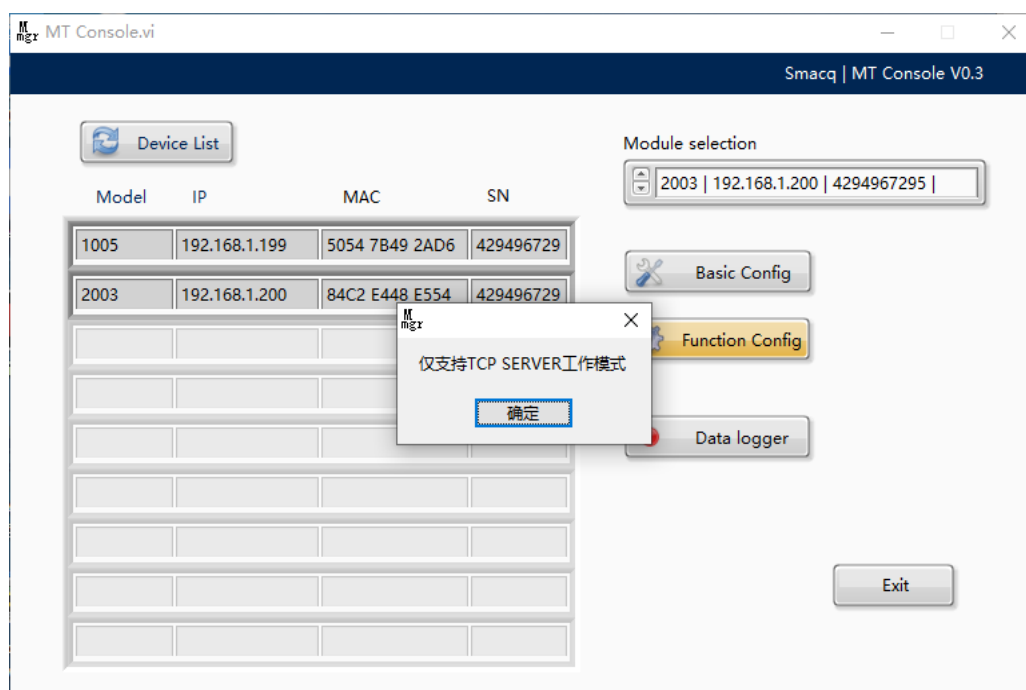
MT Console.vi

Smacq | MT Console V0.3

Device List

Model IP MAC SN

| Model | IP | MAC | SN |
|---|---|---|---|
| 1005 | 192.168.1.199 | 5054 7B49 2AD6 | 429496729 |
| 2003 | 192.168.1.200 | 84C2 E448 E554 | 429496729 |

Module selection

2003 | 192.168.1.200 | 4294967295 |

Basic Config

Function Config

Data logger

Exit

仅支持TCP SERVER工作模式

确定